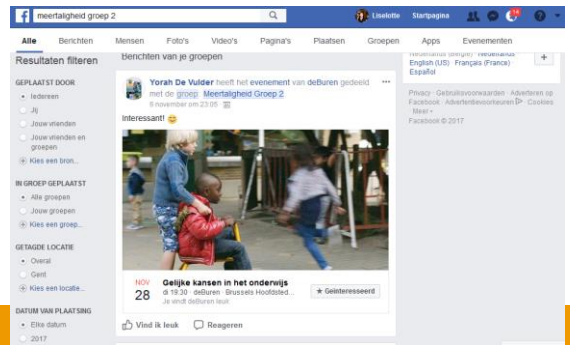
meertaligheid groep 2

Liselotte Startpagina 14

Alle Berichten Mensen Foto's Video's Pagina's Plaatsen Groepen Apps Evenementen

Resultaten filteren

GEPLAATST DOOR
Iedereen
Jij
Jouw vrienden
Jouw vrienden en groepen
Kies een bron...

IN GROEP GEPLAATST
Alle groepen
Jouw groepen
Kies een groep...

GETAGDE LOCATIE
Overal
Gent
Kies een locatie...

DATUM VAN PLAATSING
Elke datum
2017

Berichten van je groepen

Yorah De Vulder heeft het evenement van deBuren gedeeld met de groep Meertaligheid Groep 2
6 november om 23:06

Interessant! 😊

NOV 28
Gelijke kansen in het onderwijs
di 19:30 · deBuren · Brussels Hoofdsted...
Je vindt deBuren leuk
★ Geïnteresseerd

Vind ik leuk Reageren

Nederlands (België) · Nederlands
English (US) · Français (France) ·
Español

Privacy · Gebruiksvoorwaarden · Adverteren op Facebook · Advertentievoorkeuren · Cookies · Meer ·
Facebook © 2017